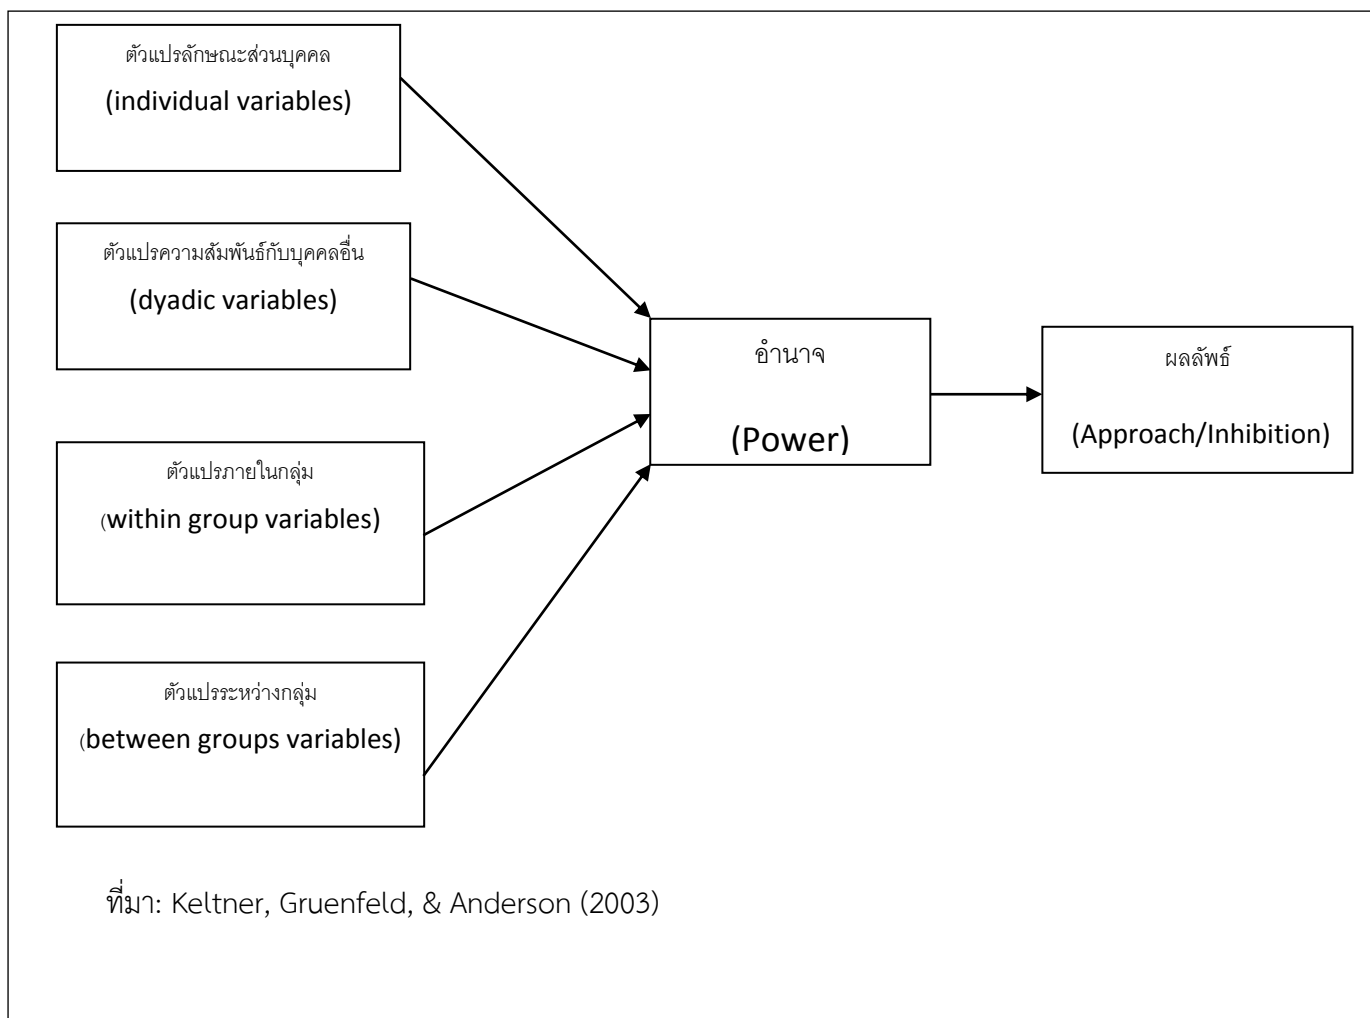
ตัวแปรลักษณะส่วนบุคคล
(individual variables)

ตัวแปรความสัมพันธ์กับบุคคลอื่น
(dyadic variables)

ตัวแปรภายในกลุ่ม
(within group variables)

ตัวแปรระหว่างกลุ่ม
(between groups variables)

อำนาจ
(Power)

ผลลัพธ์
(Approach/Inhibition)

ที่มา: Keltner, Gruenfeld, & Anderson (2003)